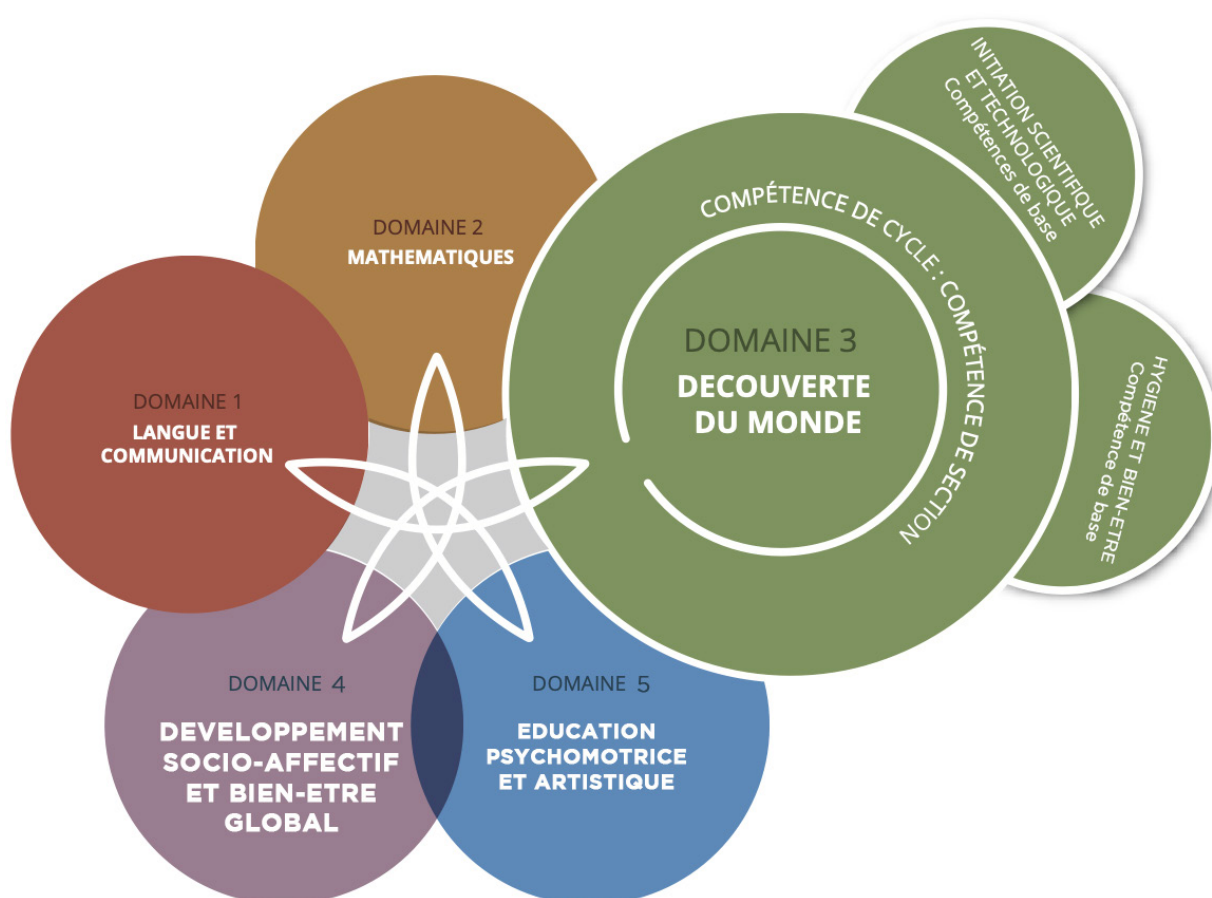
DOMAINE 2
MATHEMATIQUES

DOMAINE 1
LANGUE ET COMMUNICATION

COMPÉTENCE DE CYCLE : COMPÉTENCE DE SECTION

DOMAINE 3
DECOUVERTE DU MONDE

INITIATION SCIENTIFIQUE ET TECHNOLOGIQUE
Compétences de base

HYGIENE ET BIEN-ETRE
Compétence de base

DOMAINE 4
DEVELOPPEMENT SOCIO-AFFECTIF ET BIEN-ETRE GLOBAL

DOMAINE 5
EDUCATION PSYCHOMOTRICE ET ARTISTIQUE